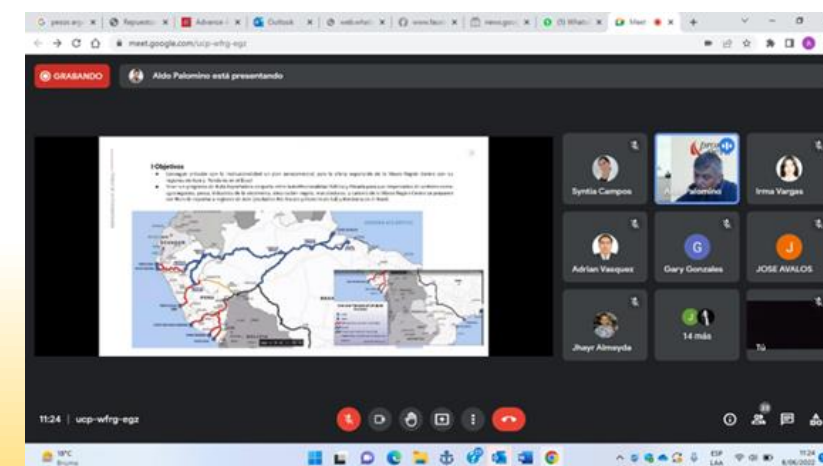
peso arg | Repuesto | Advance | Outlook | webwhatsapp | www.face | news.goo | (5) WhatsApp | Meet

meet.google.com/ucp-wfrg-egz

GRABANDO

Aldo Palomino está presentando

I Objetivos

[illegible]

Syntia Campos

Aldo Palomino

Irma Vargas

Adrian Vasquez

Gary Gonzales

JOSE AVALOS

Jhayr Almeyda

14 más

Tú

11:24 | ucp-wfrg-egz

19°C Bruma

ESP LAA

11:24 8/06/2022